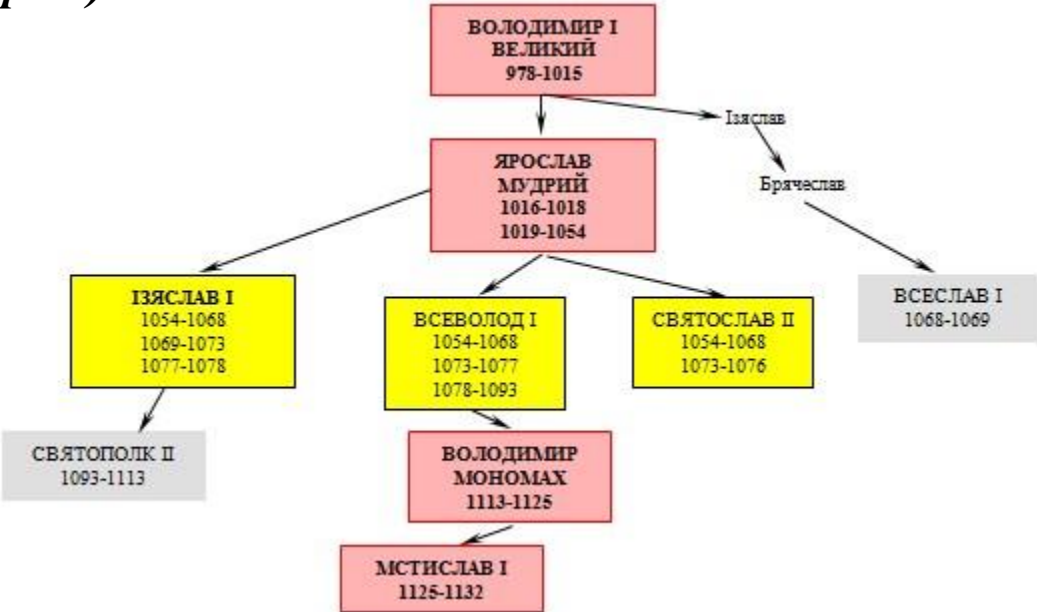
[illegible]

ВОЛОДИМИР І ВЕЛИКИЙ 978-1015

Ізяслав

Брячеслав

ЯРОСЛАВ МУДРИЙ 1016-1018 1019-1054

ВСЕСЛАВ І 1068-1069

ІЗЯСЛАВ І 1054-1068 1069-1073 1077-1078

ВСЕВОЛОД І 1054-1068 1073-1077 1078-1093

СВЯТОСЛАВ ІІ 1054-1068 1073-1076

СВЯТОПОЛК ІІ 1093-1113

ВОЛОДИМИР МОНОМАХ 1113-1125

МСТИСЛАВ І 1125-1132